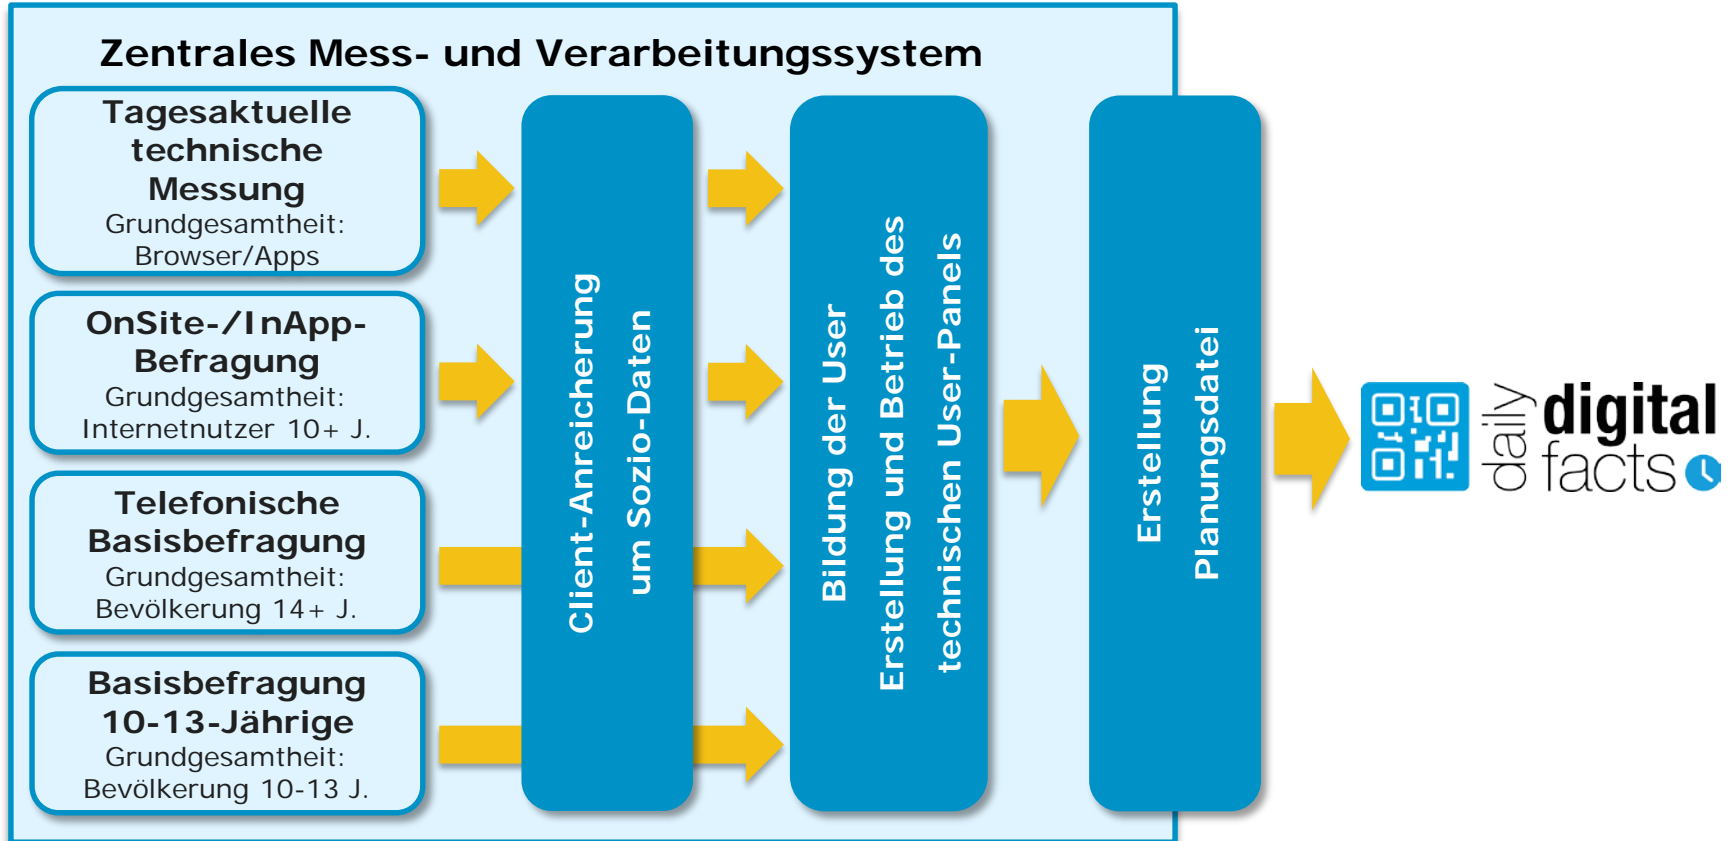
Zentrales Mess- und Verarbeitungssystem

Tagesaktuelle technische Messung
Grundgesamtheit: Browser/Apps

OnSite-/InApp-Befragung
Grundgesamtheit: Internetnutzer 10+ J.

Telefonische Basisbefragung
Grundgesamtheit: Bevölkerung 14+ J.

Basisbefragung 10-13-Jährige
Grundgesamtheit: Bevölkerung 10-13 J.

Client-Anreicherung um Sozio-Daten

Bildung der User
Erstellung und Betrieb des technischen User-Panels

Erstellung Planungsdatei

daily digital facts